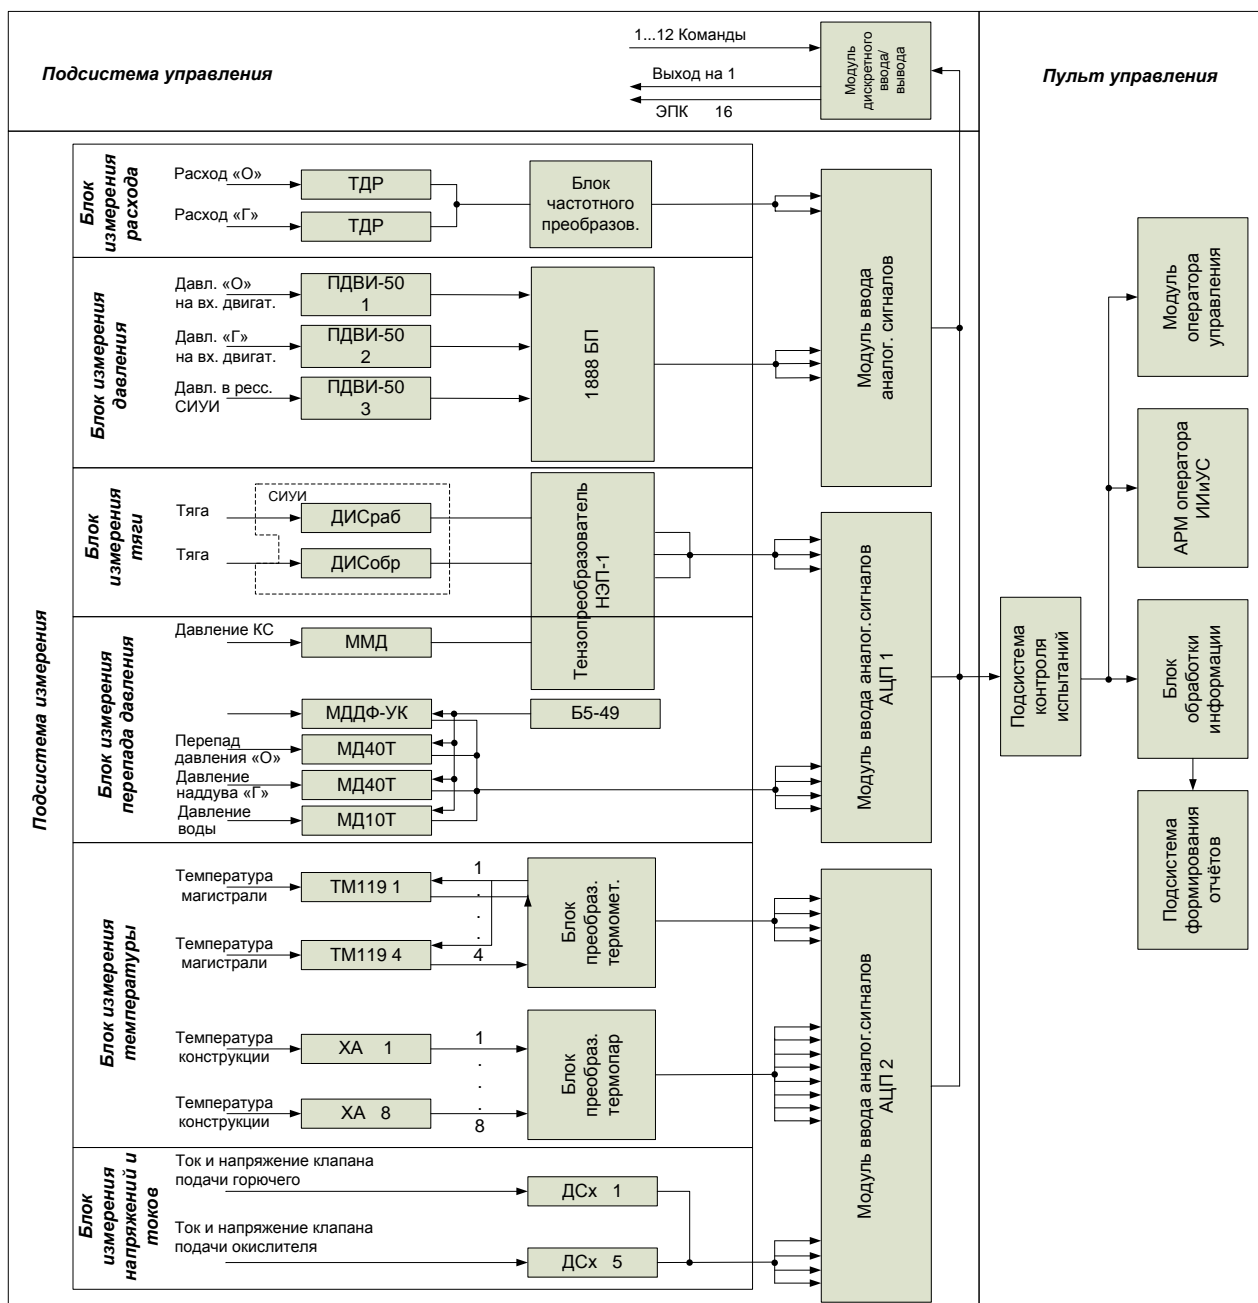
Подсистема управления

1...12 Команды

Выход на 1

ЭПК 16

Модуль дискретного ввода/вывода

Пульт управления

Подсистема измерения

Блок измерения расхода

Расход «О»

ТДР

Расход «Г»

ТДР

Блок частотного преобразов.

Модуль ввода аналог. сигналов

Блок измерения давления

Давл. «О» на вх. двигат.

ПДВИ-50 1

Давл. «Г» на вх. двигат.

ПДВИ-50 2

Давл. в ресс. СИУИ

ПДВИ-50 3

1888 БП

Модуль оператора управления

АРМ оператора ИИиУС

Блок измерения тяги

СИУИ

Тяга

ДИСраб

Тяга

ДИСобр

Тензопреобразователь НЭП-1

Модуль ввода аналог.сигналов АЦП 1

Блок измерения перепада давления

Давление КС

ММД

МДДФ-УК

Б5-49

Перепад давления «О»

МД40Т

Давление наддува «Г»

МД40Т

Давление воды

МД10Т

Подсистема контроля испытаний

Блок обработки информации

Подсистема формирования отчётов

Блок измерения температуры

Температура магистрали

ТМ119 1

1

.

.

.

4

Блок преобраз. термомет.

Температура магистрали

ТМ119 4

Модуль ввода аналог.сигналов АЦП 2

Температура конструкции

ХА 1

1

.

.

.

8

Блок преобраз. термопар

Температура конструкции

ХА 8

Блок измерения напряжений и токов

Ток и напряжение клапана подачи горючего

ДСх 1

Ток и напряжение клапана подачи окислителя

ДСх 5